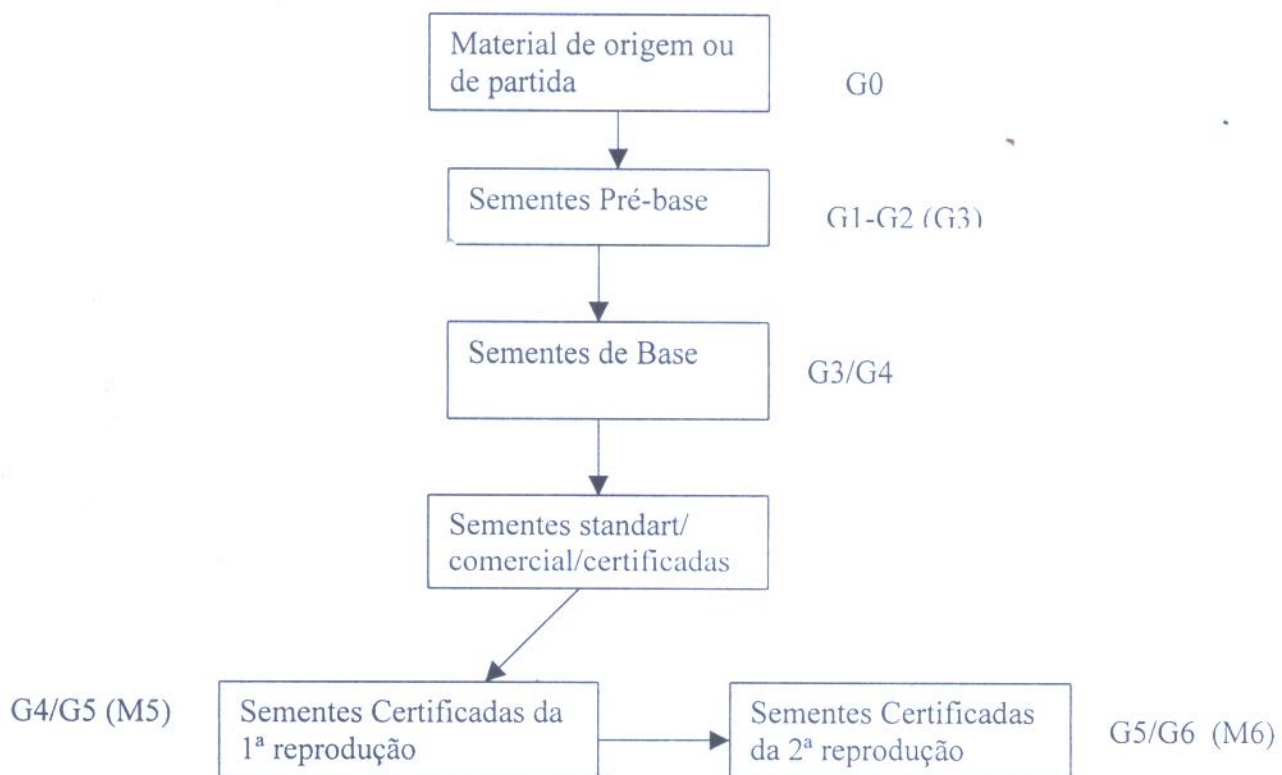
Material de origem ou de partida

G0

Sementes Pré-base

G1-G2 (G3)

Sementes de Base

G3/G4

Sementes standart/ comercial/certificadas

G4/G5 (M5)

Sementes Certificadas da 1ª reprodução

Sementes Certificadas da 2ª reprodução

G5/G6 (M6)